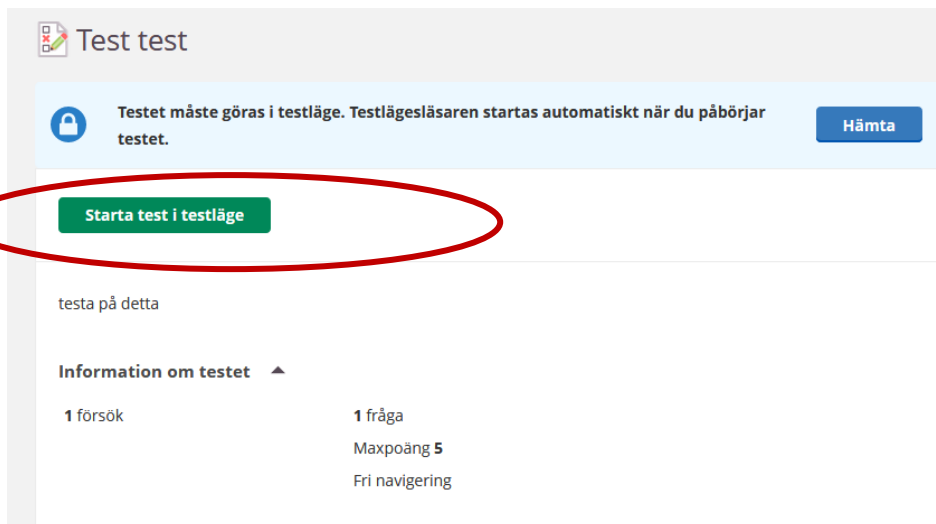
Test test

Testet måste göras i testläge. Testlägesläsaren startas automatiskt när du påbörjar testet.

Hämta

Starta test i testläge

testa på detta

Information om testet

1 försök

1 fråga

Maxpoäng 5

Fri navigering